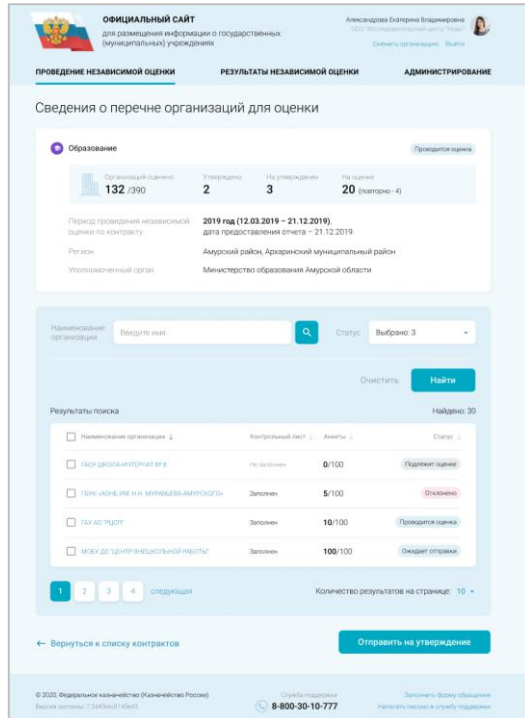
ОФИЦИАЛЬНЫЙ САЙТ
для размещения информации о государственных (муниципальных) учреждениях

Александрова Екатерина Владимировна
ООО "Исследовательский центр "Ясон"
Сменить организацию Выйти

ПРОВЕДЕНИЕ НЕЗАВИСИМОЙ ОЦЕНКИ
РЕЗУЛЬТАТЫ НЕЗАВИСИМОЙ ОЦЕНКИ
АДМИНИСТРИРОВАНИЕ

Сведения о перечне организаций для оценки

Образование
Проводится оценка

Организаций оценено
132 /390
Утверждено
2
На утверждении
3
На оценке
20 (повторно - 4)

Период проведения независимой оценки по контракту
2019 год (12.03.2019 – 21.12.2019),
дата предоставления отчета – 21.12.2019
Регион
Амурский район, Архаринский муниципальный район
Уполномоченный орган
Министерство образования Амурской области

Наименование организации
Введите имя
Статус
Выбрано: 3

Очистить
Найти

Результаты поиска
Найдено: 30

| Наименование организации | Контрольный лист | Анкеты | Статус |
|---|---|---|---|
| ГАОУ ШКОЛА-ИНТЕРНАТ № 4 | Не заполнен | 0/100 | Подлежит оценке |
| ГБУК «АОНБ ИМ. Н.Н. МУРАВЬЕВА-АМУРСКОГО» | Заполнен | 5/100 | Отклонено |
| ГАУ АО "РЦОП" | Заполнен | 10/100 | Проводится оценка |
| МОБУ ДО "ЦЕНТР ВНЕШКОЛЬНОЙ РАБОТЫ" | Заполнен | 100/100 | Ожидает отправки |

1 2 3 4 следующая
Количество результатов на странице: 10

← Вернуться к списку контрактов
Отправить на утверждение

© 2020, Федеральное казначейство (Казначейство России)
Версия системы: 7.3.4.0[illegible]
Служба поддержки
8-800-30-10-777
Заполнить форму обращения
Написать письмо в службу поддержки